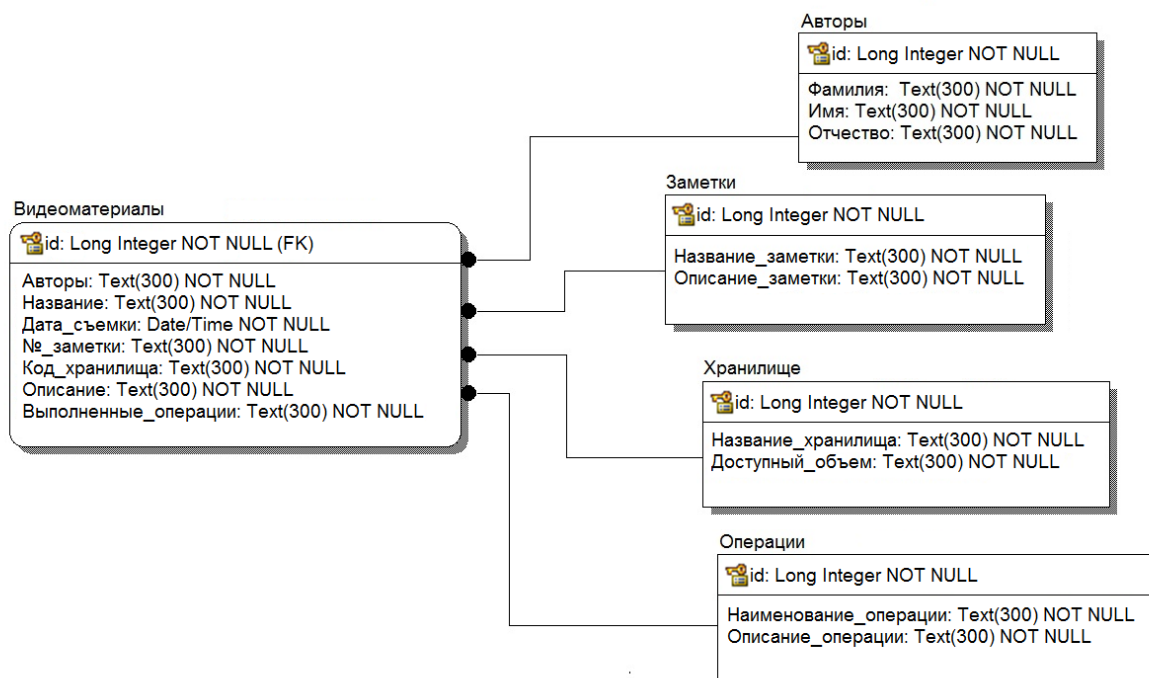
Авторы

id: Long Integer NOT NULL

Фамилия: Text(300) NOT NULL
Имя: Text(300) NOT NULL
Отчество: Text(300) NOT NULL

Заметки

id: Long Integer NOT NULL

Название_заметки: Text(300) NOT NULL
Описание_заметки: Text(300) NOT NULL

Видеоматериалы

id: Long Integer NOT NULL (FK)

Авторы: Text(300) NOT NULL
Название: Text(300) NOT NULL
Дата_съемки: Date/Time NOT NULL
№_заметки: Text(300) NOT NULL
Код_хранилища: Text(300) NOT NULL
Описание: Text(300) NOT NULL
Выполненные_операции: Text(300) NOT NULL

Хранилище

id: Long Integer NOT NULL

Название_хранилища: Text(300) NOT NULL
Доступный_объем: Text(300) NOT NULL

Операции

id: Long Integer NOT NULL

Наименование_операции: Text(300) NOT NULL
Описание_операции: Text(300) NOT NULL